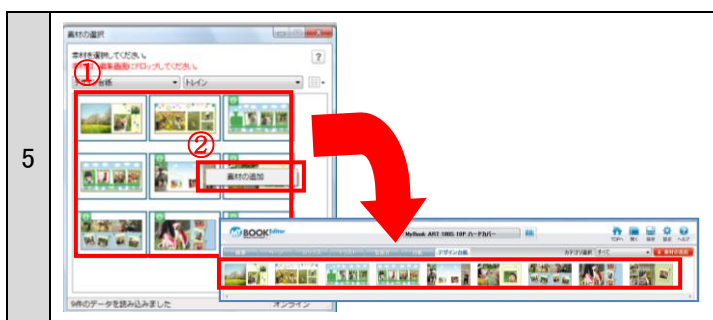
5

素材の選択

素材を選択してください。

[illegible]編集画面にドロップしてください。

①

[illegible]台紙

トレイン

?

②

素材の追加

9件のデータを読み込みました

オンライン

MYBOOK Editor

MyBook ART 180L 10P ハードカバー

TOPへ 戻し 保存 設定 ヘルプ

デザイン台紙

カテゴリ選択 すべて

素材の追加